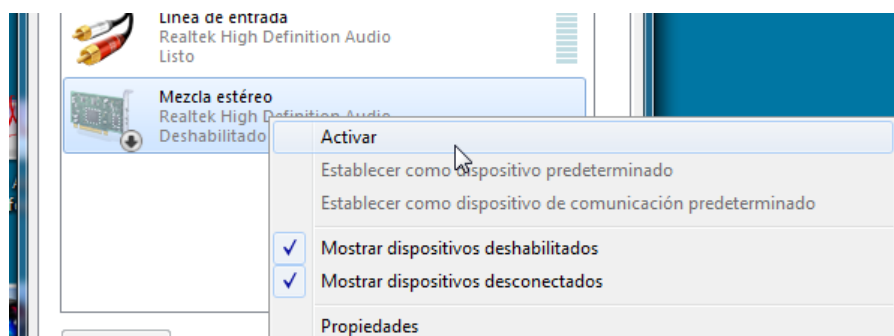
Línea de entrada
Realtek High Definition Audio
Listo

Mezcla estéreo
Realtek High Definition Audio
Deshabilitado

Activar
Establecer como dispositivo predeterminado
Establecer como dispositivo de comunicación predeterminado
Mostrar dispositivos deshabilitados
Mostrar dispositivos desconectados
Propiedades